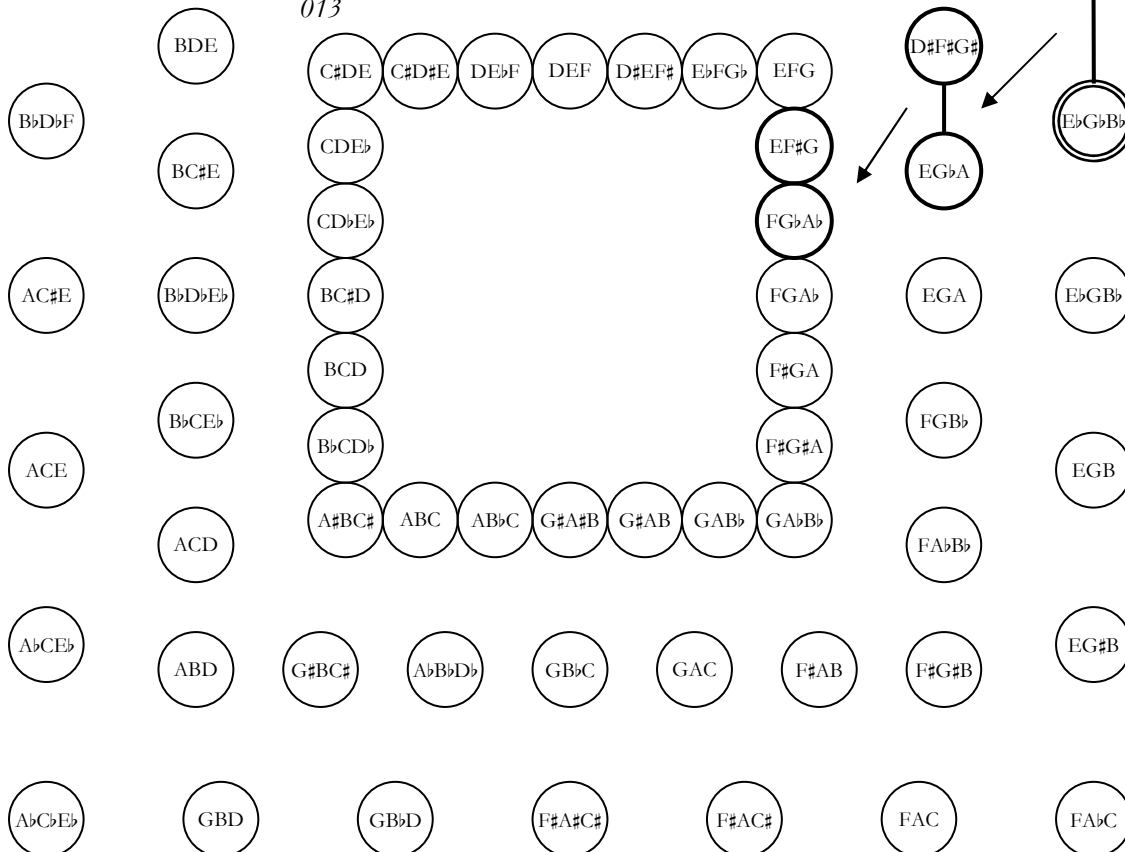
013

BDE

C♯DE C♯D♯E DE♭F DEF D♯EF♯ E♭FG♭ EFG

D♯F♯G♯

B♭D♭F

E♭G♭B♭

CDE♭

EF♯G

BC♯E

EG♭A

CD♭E♭

FG♭A♭

AC♯E

B♭D♭E♭

BC♯D

FGA♭

EGA

E♭GB♭

BCD

F♯GA

B♭CE♭

FGB♭

B♭CD♭

F♯G♯A

ACE

EGB

A♯BC♯ ABC AB♭C G♯A♯B G♯AB GAB♭ GA♭B♭

ACD

FA♭B♭

A♭CE♭

EG♯B

ABD G♯BC♯ A♭B♭D♭ GB♭C GAC F♯AB F♯G♯B

A♭C♭E♭ GBD GB♭D F♯A♯C♯ F♯AC♯ FAC FA♭C